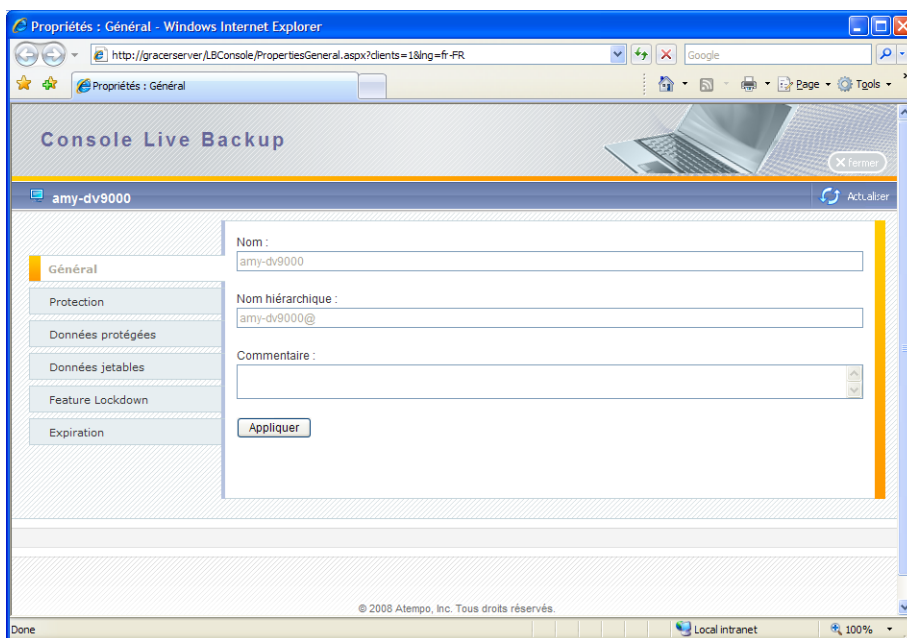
Propriétés : Général - Windows Internet Explorer

http://gracerserver/LBConsole/PropertiesGeneral.aspx?clients=1&lng=fr-FR

Google

Propriétés : Général

Page ▾ Tools ▾

Console Live Backup

Fermer

amy-dv9000

Actualiser

Général

Protection

Données protégées

Données jetables

Feature Lockdown

Expiration

Nom :

amy-dv9000

Nom hiérarchique :

amy-dv9000@

Commentaire :

Appliquer

© 2008 Atempo, Inc. Tous droits réservés.

Done

Local intranet

100%